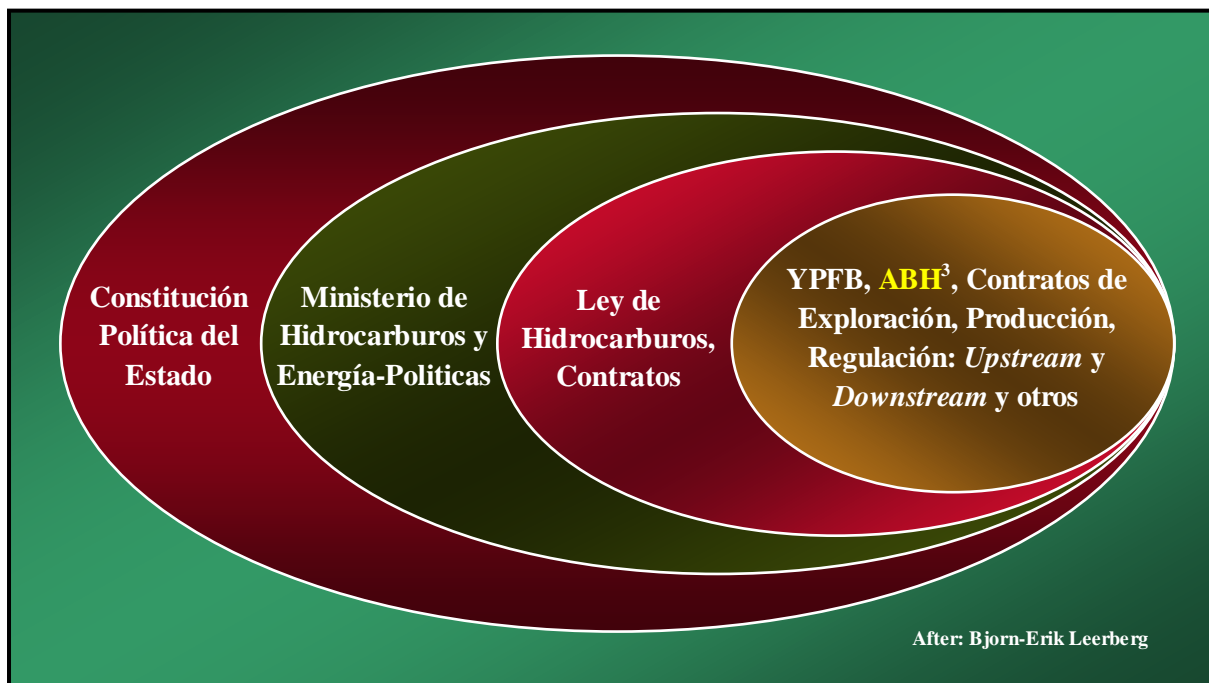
Constitución Política del Estado

Ministerio de Hidrocarburos y Energía-Politicas

Ley de Hidrocarburos, Contratos

YPFB, ABH$^3$, Contratos de Exploración, Producción, Regulación: *Upstream* y *Downstream* y otros

After: Bjorn-Erik Leerberg